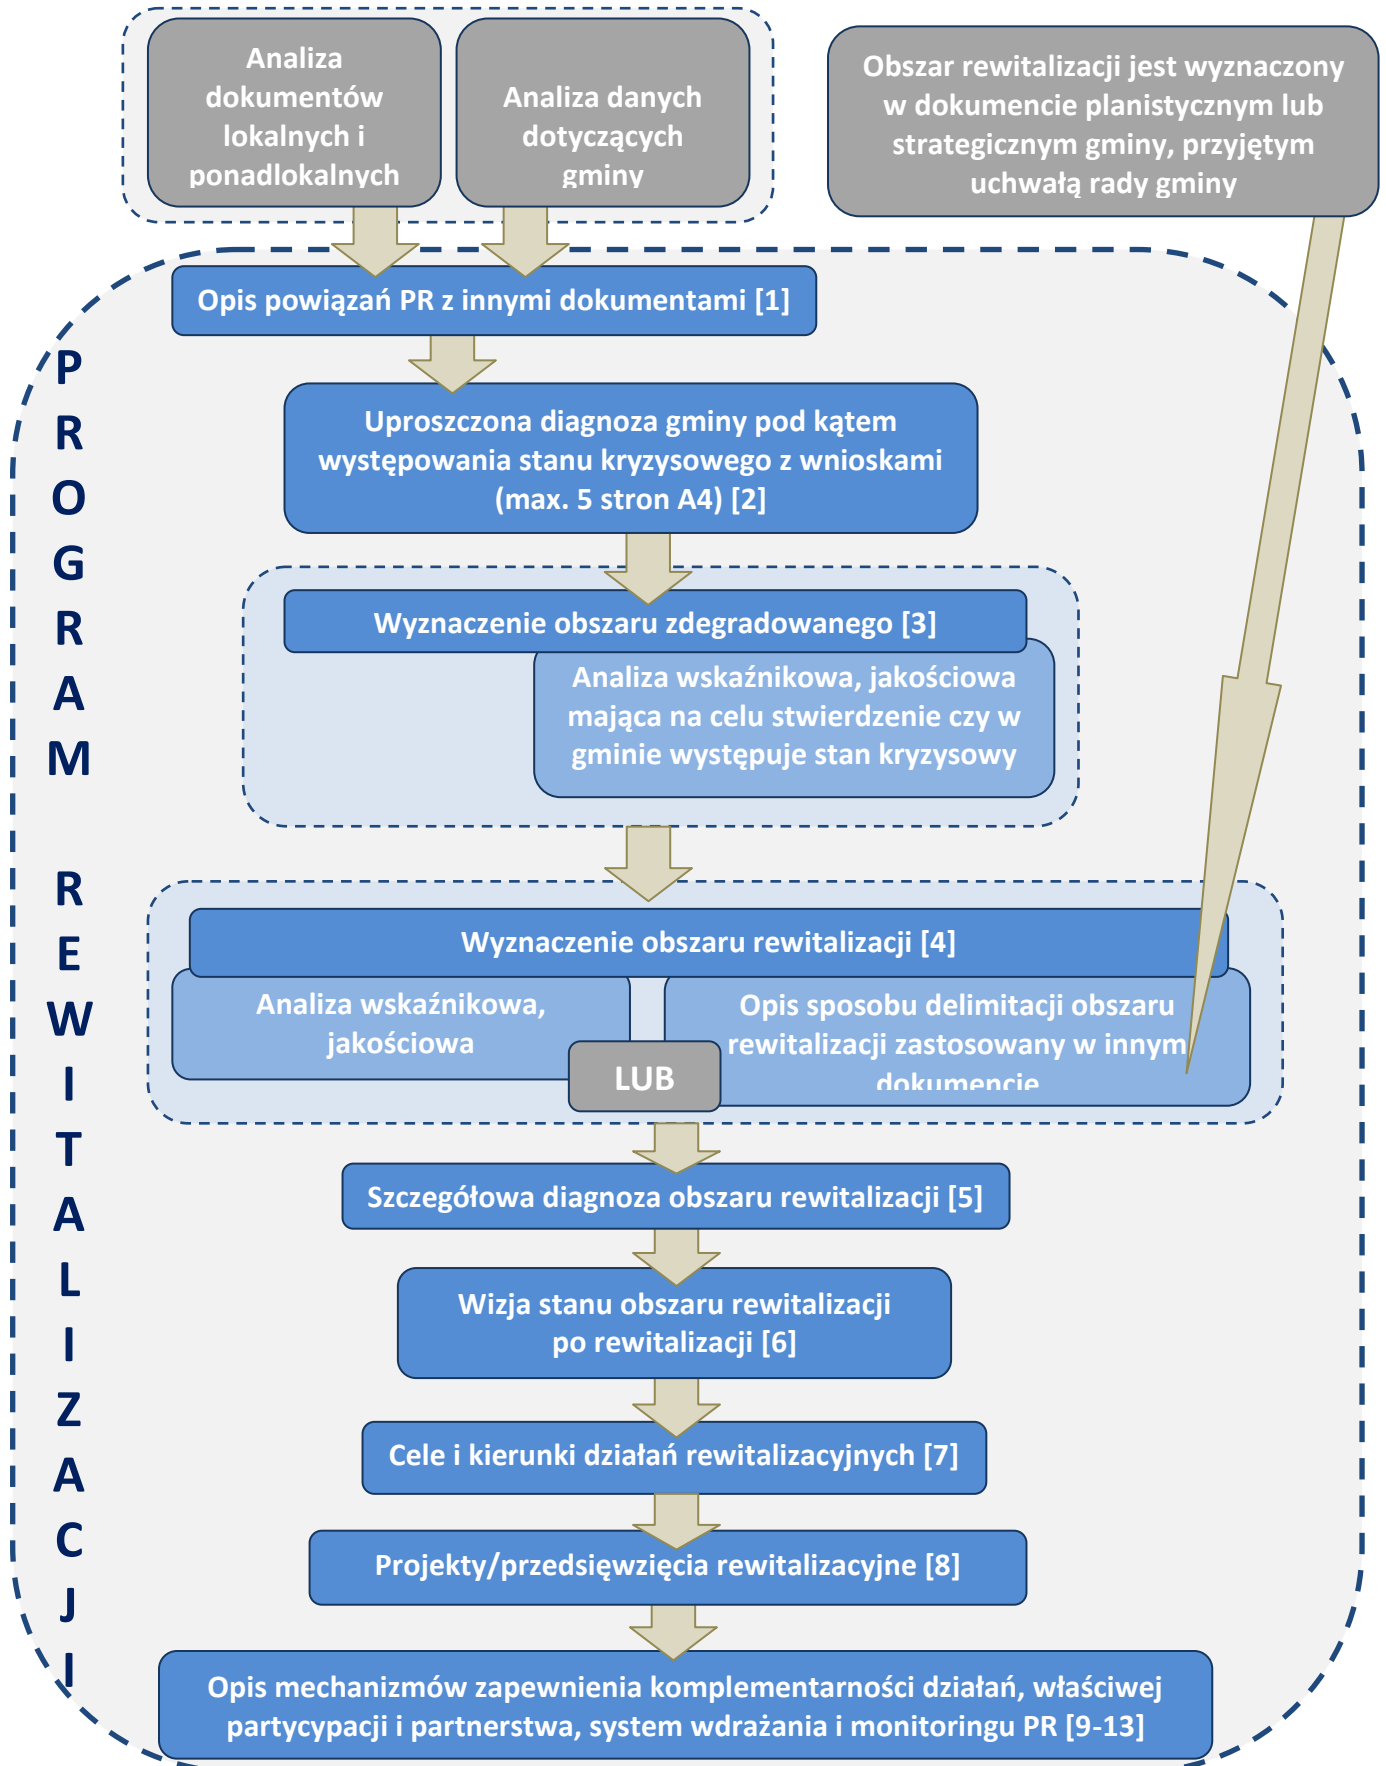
Analiza dokumentów lokalnych i ponadlokalnych

Analiza danych dotyczących gminy

Obszar rewitalizacji jest wyznaczony w dokumencie planistycznym lub strategicznym gminy, przyjętym uchwałą rady gminy

PROGRAM REWITALIZACJI

Opis powiązań PR z innymi dokumentami [1]

Uproszczona diagnoza gminy pod kątem występowania stanu kryzysowego z wnioskami (max. 5 stron A4) [2]

Wyznaczenie obszaru zdegradowanego [3]

Analiza wskaźnikowa, jakościowa mająca na celu stwierdzenie czy w gminie występuje stan kryzysowy

Wyznaczenie obszaru rewitalizacji [4]

Analiza wskaźnikowa, jakościowa

LUB

Opis sposobu delimitacji obszaru rewitalizacji zastosowany w innym dokumencie

Szczegółowa diagnoza obszaru rewitalizacji [5]

Wizja stanu obszaru rewitalizacji po rewitalizacji [6]

Cele i kierunki działań rewitalizacyjnych [7]

Projekty/przedsięwzięcia rewitalizacyjne [8]

Opis mechanizmów zapewnienia komplementarności działań, właściwej partycypacji i partnerstwa, system wdrażania i monitoringu PR [9-13]